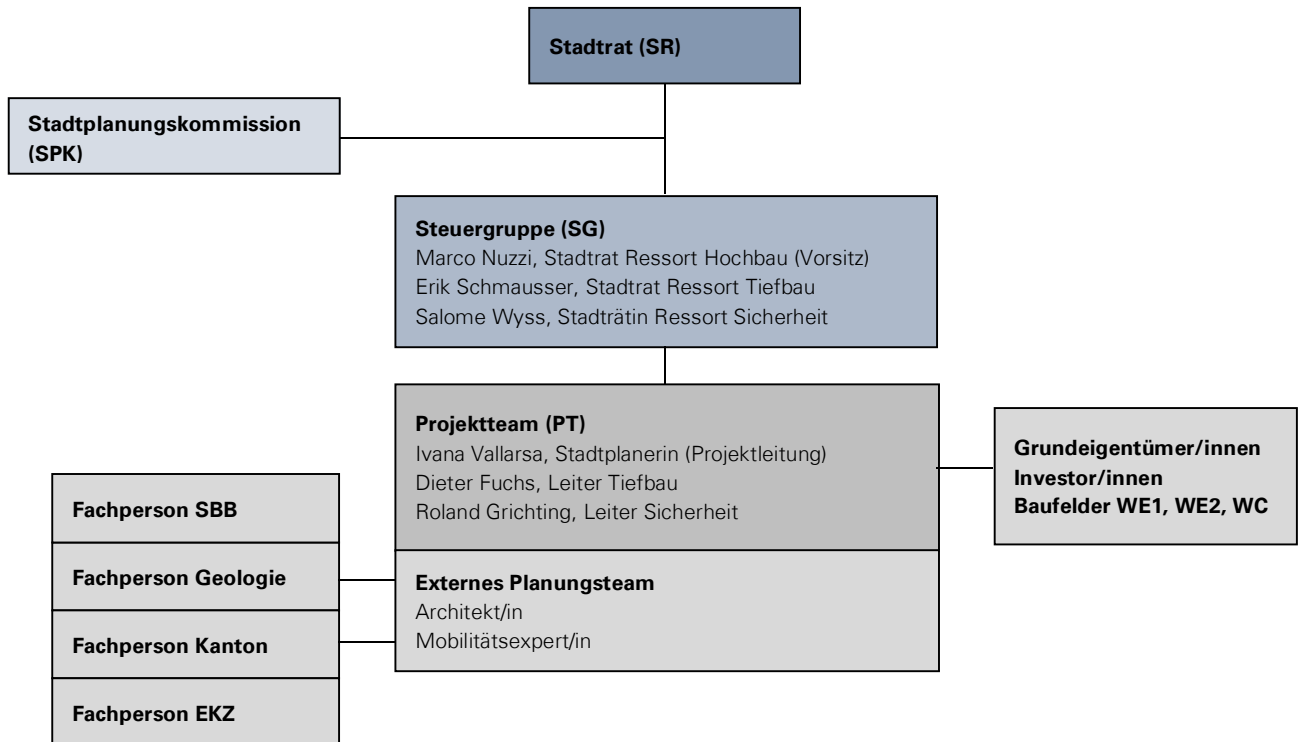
Stadtrat (SR)

Stadtplanungskommission (SPK)

Steuergruppe (SG)
Marco Nuzzi, Stadtrat Ressort Hochbau (Vorsitz)
Erik Schmausser, Stadtrat Ressort Tiefbau
Salome Wyss, Stadträtin Ressort Sicherheit

Projektteam (PT)
Ivana Vallarsa, Stadtplanerin (Projektleitung)
Dieter Fuchs, Leiter Tiefbau
Roland Grichting, Leiter Sicherheit

Grundeigentümer/innen
Investor/innen
Baufelder WE1, WE2, WC

Fachperson SBB

Fachperson Geologie

Fachperson Kanton

Fachperson EKZ

Externes Planungsteam
Architekt/in
Mobilitätsexpert/in